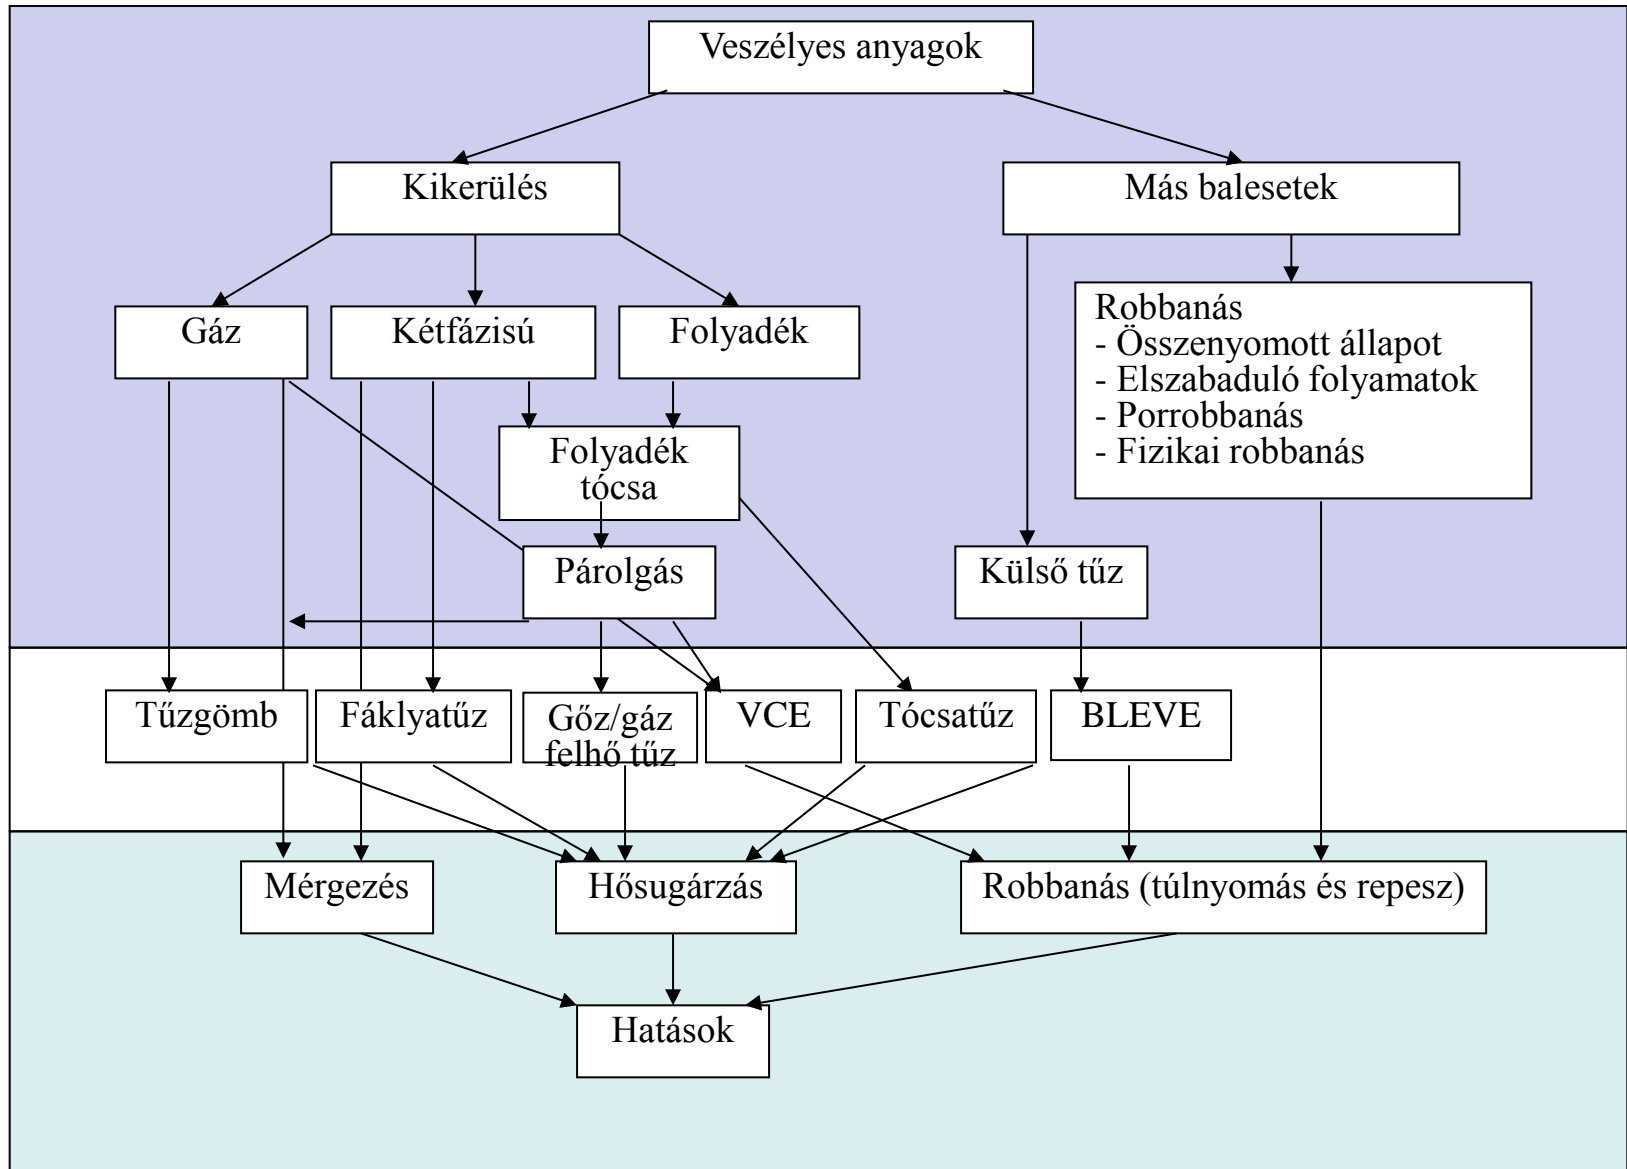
Veszélyes anyagok

Kikerülés

Más balesetek

Gáz

Kétfázisú

Folyadék

Robbanás
- Összenyomott állapot
- Elszabaduló folyamatok
- Porrobbanás
- Fizikai robbanás

Folyadék tócsa

Párolgás

Külső tűz

Tűzgömb

Fáklyatűz

Gőz/gáz felhő tűz

VCE

Tócsatűz

BLEVE

Mérgezés

Hősugárzás

Robbanás (túlnyomás és repesz)

Hatások